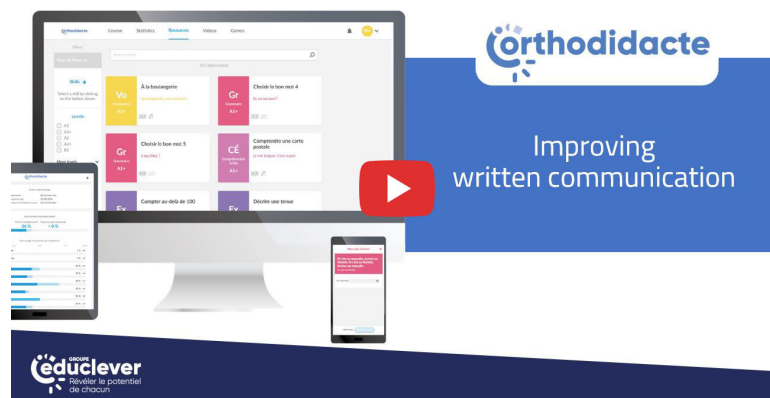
orthodidacte

Improving written communication

Orthodidacte Courses Statistics Resources Videos Games

Filters

Skills

Select a skill by clicking on the button above

Levels

A1
A1+
A2
A2+
B1

Vo
À la boulangerie
A1+

Gr
Choisir le bon mot 4
A1+

Gr
Choisir le bon mot 5
A2+

CÉ
Comprendre une carte postale
A1+

Ex
Compter au-delà de 100

Ex
Décrire une tenue

86 %

GROUPE
éduclever
Révéler le potentiel de chacun